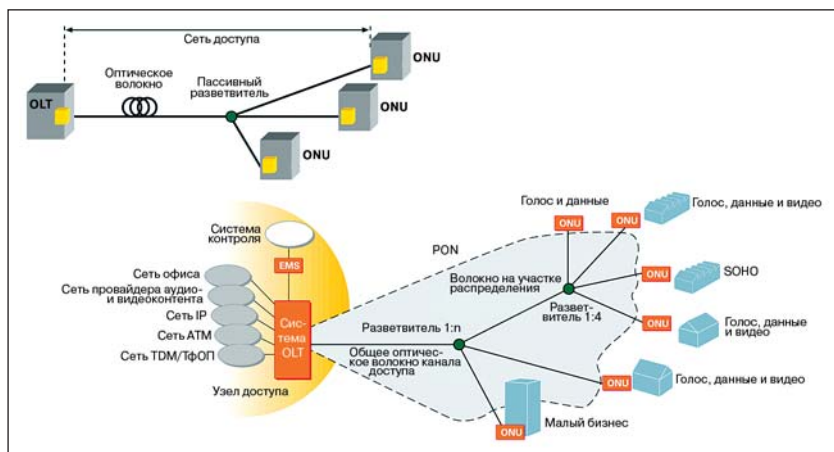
Сеть доступа

Оптическое волокно

Пассивный разветвитель

OLT

ONU

ONU

ONU

Голос и данные

Система контроля

ONU

ONU

Голос, данные и видео

PON

EMS

Сеть офиса

Сеть провайдера аудио- и видеоконтента

Волокно на участке распределения

ONU

SOHO

Сеть IP

Разветвитель 1:4

Сеть ATM

Система OLT

Разветвитель 1:n

ONU

Голос, данные и видео

Сеть TDM/ТфОП

Общее оптическое волокно канала доступа

ONU

Голос, данные и видео

Узел доступа

ONU

Малый бизнес